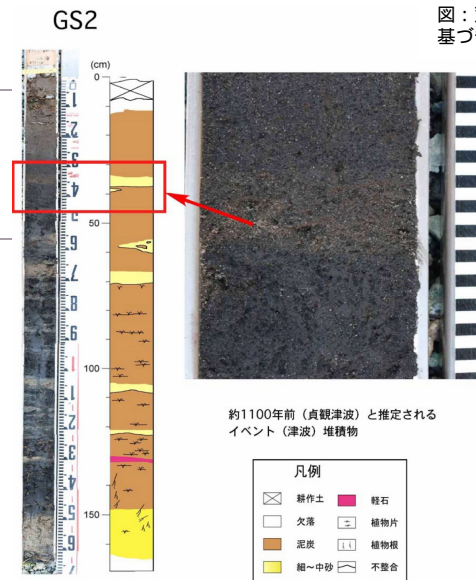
GS2

図：
基づ

(cm)
0
50
100
150

1
2
3
4
5
6
7
8
9
1
2
3
4
5

約1100年前（貞観津波）と推定されるイベント（津波）堆積物

凡例

| | | | |
|---|---|---|---|
| | 耕作土 | | 軽石 |
| | 欠落 | | 植物片 |
| | 泥炭 | | 植物根 |
| | 細～中砂 | | 不整合 |